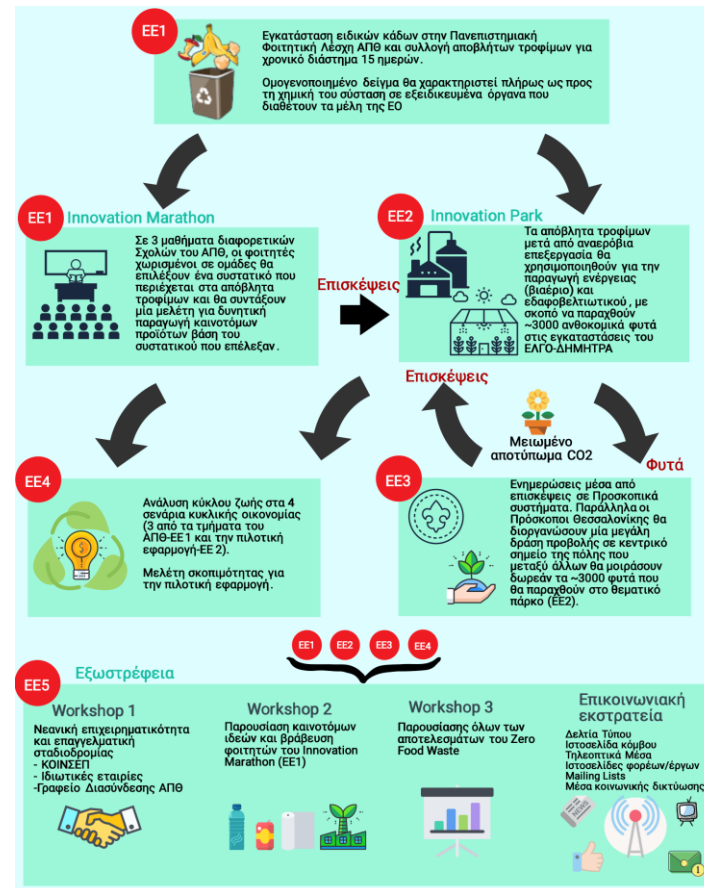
ΕΕ1
Εγκατάσταση ειδικών κάδων στην Πανεπιστημιακή Φοιτητική Λέσχη ΑΠΘ και συλλογή αποβλήτων τροφίμων για χρονικό διάστημα 15 ημερών.

Ομογενοποιημένο δείγμα θα χαρακτηριστεί πλήρως ως προς τη χημική του σύσταση σε εξειδικευμένα όργανα που διαθέτουν τα μέλη της ΕΟ

ΕΕ1 Innovation Marathon
Σε 3 μαθήματα διαφορετικών Σχολών του ΑΠΘ, οι φοιτητές χωρισμένοι σε ομάδες θα επιλέξουν ένα συστατικό που περιέχεται στα απόβλητα τροφίμων και θα συντάξουν μία μελέτη για δυνητική παραγωγή καινοτόμων προϊόντων βάση του συστατικού που επέλεξαν.

Επισκέψεις

ΕΕ2 Innovation Park
Τα απόβλητα τροφίμων μετά από αναερόβια επεξεργασία θα χρησιμοποιηθούν για την παραγωγή ενέργειας (βιαέριο) και εδαφοβελτιωτικού, με σκοπό να παραχθούν ~3000 ανθοκομικά φυτά στις εγκαταστάσεις του ΕΛΓΟ-ΔΗΜΗΤΡΑ

Επισκέψεις

Μειωμένο αποτύπωμα CO2

Φυτά

ΕΕ4
Ανάλυση κύκλου ζωής στα 4 σενάρια κυκλικής οικονομίας (3 από τα τμήματα του ΑΠΘ-ΕΕ1 και την πιλοτική εφαρμογή-ΕΕ 2).

Μελέτη σκοπιμότητας για την πιλοτική εφαρμογή.

ΕΕ3
Ενημερώσεις μέσα από επισκέψεις σε Προσκοπικά συστήματα. Παράλληλα οι Πρόσκοποι Θεσσαλονίκης θα διοργανώσουν μία μεγάλη δράση προβολής σε κεντρικό σημείο της πόλης που μεταξύ άλλων θα μοιράσουν δωρεάν τα ~3000 φυτά που θα παραχθούν στο θεματικό πάρκο (ΕΕ2).

ΕΕ1 ΕΕ2 ΕΕ3 ΕΕ4

ΕΕ5 Εξωστρέφεια

Workshop 1
Νεανική επιχειρηματικότητα και επαγγελματική σταδιοδρομίας
- ΚΟΙΝΣΕΠ
- Ιδιωτικές εταιρίες
-Γραφείο Διασύνδεσης ΑΠΘ

Workshop 2
Παρουσίαση καινοτόμων ιδεών και βράβευση φοιτητών του Innovation Marathon (ΕΕ1)

Workshop 3
Παρουσίασης όλων των αποτελεσμάτων του Zero Food Waste

Επικοινωνιακή εκστρατεία
Δελτία Τύπου
Ιστοσελίδα κόμβου
Τηλεοπτικά Μέσα
Ιστοσελίδες φορέων/έργων
Mailing Lists
Μέσα κοινωνικής δικτύωσης